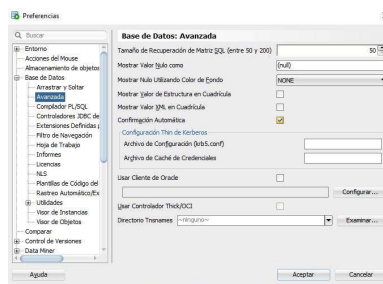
Preferencias

Buscar

Entorno
Acciones del Mouse
Almacenamiento de objetos
Base de Datos
Arrastrar y Soltar
Avanzada
Compilador PL/SQL
Controladores JDBC de
Extensiones Definidas p
Filtro de Navegación
Hoja de Trabajo
Informes
Licencias
NLS
Plantillas de Código del
Rastreo Automático/Ex
Utilidades
Visor de Instancias
Visor de Objetos
Comparar
Control de Versiones
Data Miner

Base de Datos: Avanzada

Tamaño de Recuperación de Matriz SQL (entre 50 y 200) 50
Mostrar Valor Nulo como (null)
Mostrar Nulo Utilizando Color de Fondo NONE
Mostrar Valor de Estructura en Cuadrícula
Mostrar Valor XML en Cuadrícula
Confirmación Automática

Configuración Thin de Kerberos
Archivo de Configuración (krb5.conf)
Archivo de Caché de Credenciales

Usar Cliente de Oracle
Configurar...
Usar Controlador Thick/OCI
Directorio Tnsnames --ninguno--
Examinar...

Ayuda
Aceptar
Cancelar